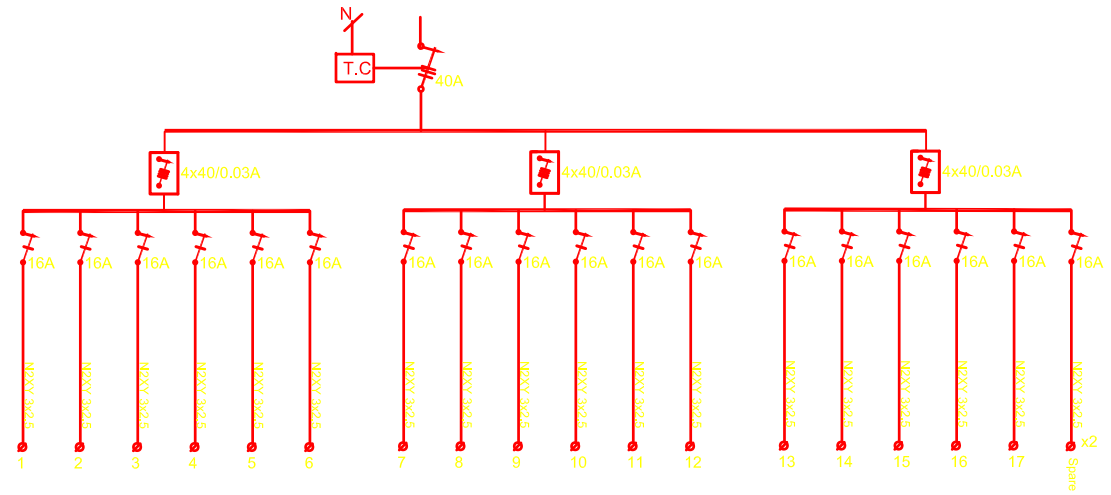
N

T.C

40A

4x40/0.03A

4x40/0.03A

4x40/0.03A

16A 16A 16A 16A 16A 16A

16A 16A 16A 16A 16A 16A

16A 16A 16A 16A 16A 16A

N2XY 3x2.5 N2XY 3x2.5 N2XY 3x2.5 N2XY 3x2.5 N2XY 3x2.5 N2XY 3x2.5

N2XY 3x2.5 N2XY 3x2.5 N2XY 3x2.5 N2XY 3x2.5 N2XY 3x2.5 N2XY 3x2.5

N2XY 3x2.5 N2XY 3x2.5 N2XY 3x2.5 N2XY 3x2.5 N2XY 3x2.5 N2XY 3x2.5

1 2 3 4 5 6

7 8 9 10 11 12

13 14 15 16 17 x2 Spare